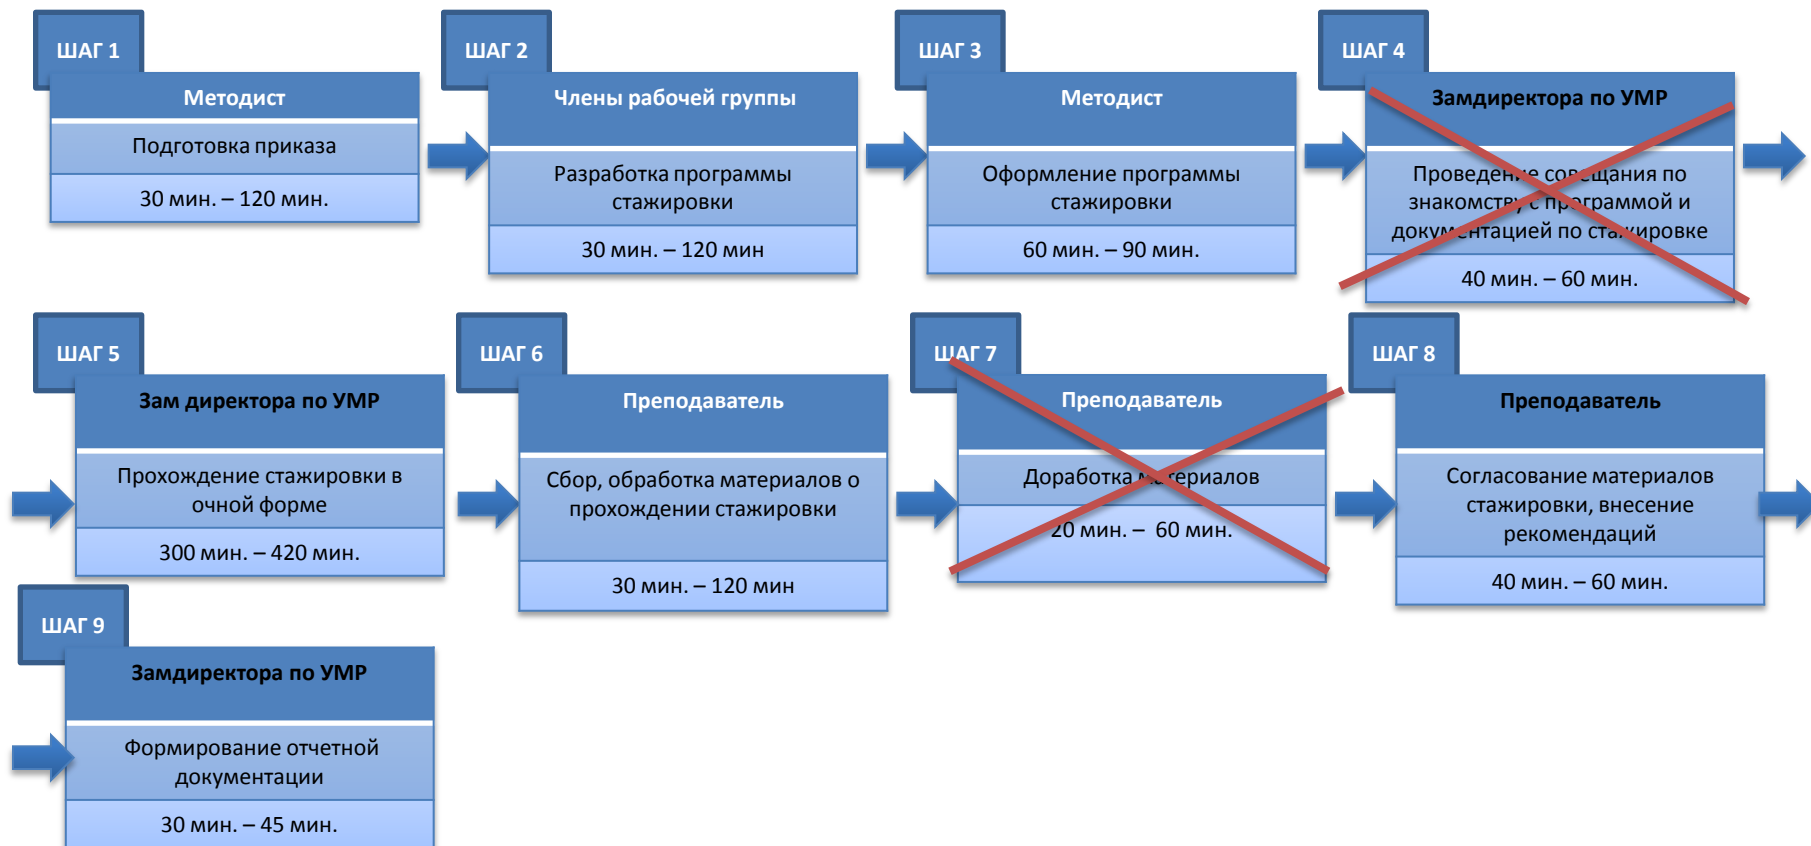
ШАГ 1

Методист

Подготовка приказа

30 мин. – 120 мин.

ШАГ 2

Члены рабочей группы

Разработка программы стажировки

30 мин. – 120 мин

ШАГ 3

Методист

Оформление программы стажировки

60 мин. – 90 мин.

ШАГ 4

Замдиректора по УМР

Проведение совещания по знакомству с программой и документацией по стажировке

40 мин. – 60 мин.

ШАГ 5

Зам директора по УМР

Прохождение стажировки в очной форме

300 мин. – 420 мин.

ШАГ 6

Преподаватель

Сбор, обработка материалов о прохождении стажировки

30 мин. – 120 мин

ШАГ 7

Преподаватель

Доработка материалов

20 мин. – 60 мин.

ШАГ 8

Преподаватель

Согласование материалов стажировки, внесение рекомендаций

40 мин. – 60 мин.

ШАГ 9

Замдиректора по УМР

Формирование отчетной документации

30 мин. – 45 мин.